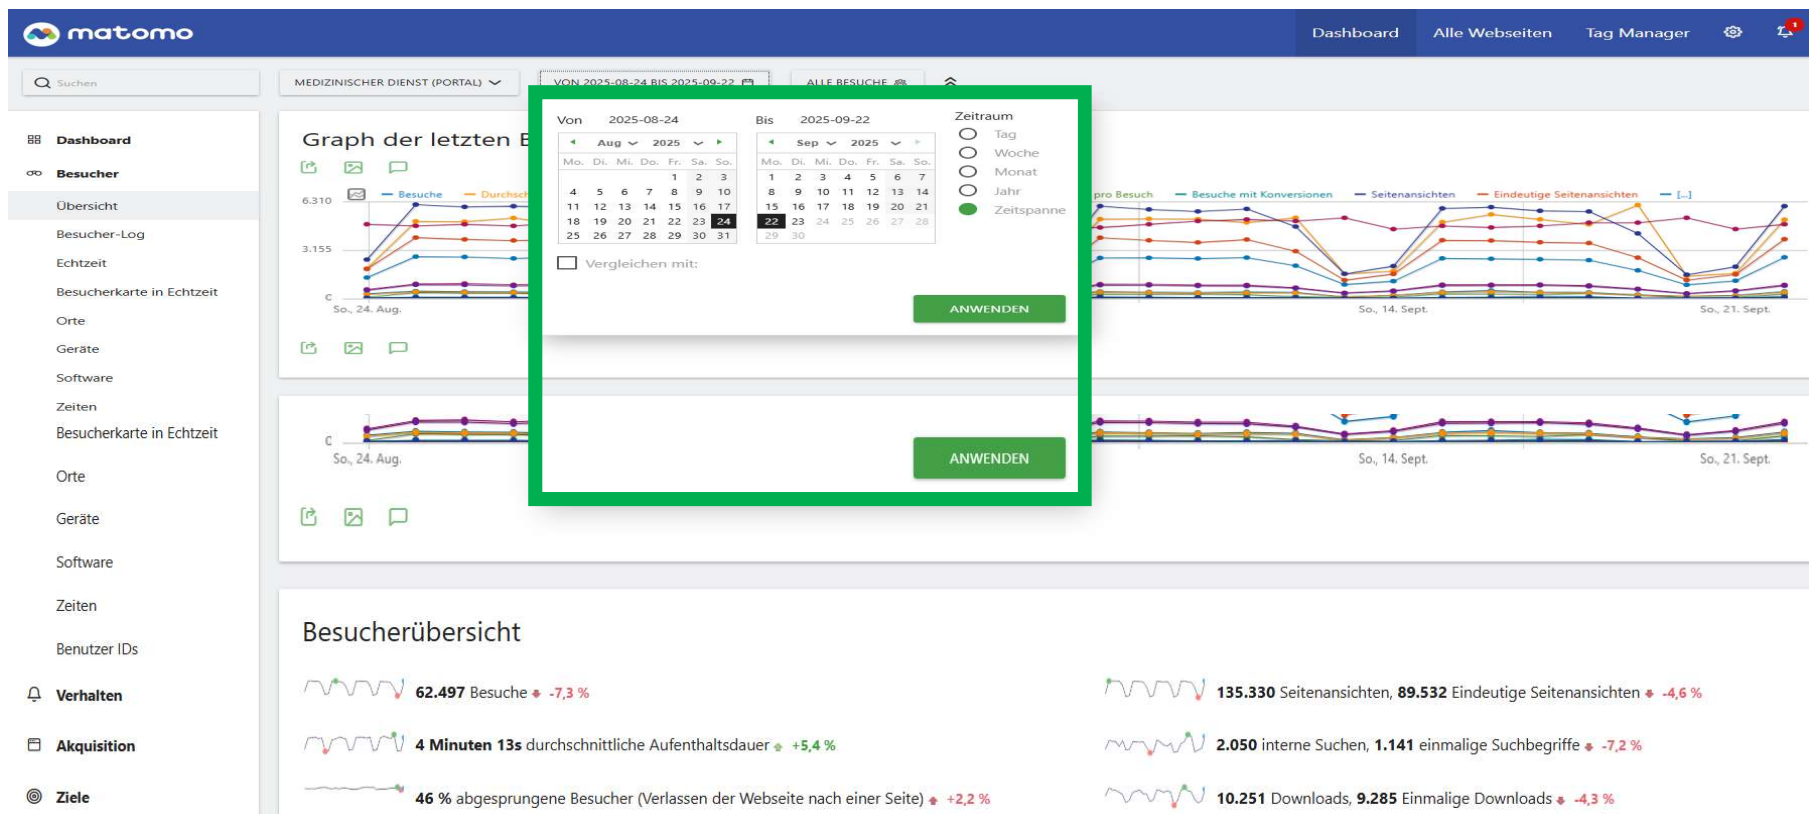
matomo

Dashboard Alle Webseiten Tag Manager

Suchen

MEDIZINISCHER DIENST (PORTAL)

VON 2025-08-24 BIS 2025-09-22

ALLE BESUCHE

Dashboard

Besucher

Übersicht

Besucher-Log

Echtzeit

Besucherkarte in Echtzeit

Orte

Geräte

Software

Zeiten

Besucherkarte in Echtzeit

Orte

Geräte

Software

Zeiten

Benutzer IDs

Verhalten

Akquisition

Ziele

Graph der letzten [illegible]

— Besuche — Durchsch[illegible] pro Besuch — Besuche mit Konversionen — Seitenansichten — Eindeutige Seitenansichten — [...]

6.310

3.155

0

So., 24. Aug.

So., 14. Sept.

So., 21. Sept.

Von 2025-08-24

Bis 2025-09-22

Zeitraum

Aug 2025

Sep 2025

| Mo. | Di. | Mi. | Do. | Fr. | Sa. | So. |
|---|---|---|---|---|---|---|
| | | | | 1 | 2 | 3 |
| 4 | 5 | 6 | 7 | 8 | 9 | 10 |
| 11 | 12 | 13 | 14 | 15 | 16 | 17 |
| 18 | 19 | 20 | 21 | 22 | 23 | 24 |
| 25 | 26 | 27 | 28 | 29 | 30 | 31 |

| Mo. | Di. | Mi. | Do. | Fr. | Sa. | So. |
|---|---|---|---|---|---|---|
| 1 | 2 | 3 | 4 | 5 | 6 | 7 |
| 8 | 9 | 10 | 11 | 12 | 13 | 14 |
| 15 | 16 | 17 | 18 | 19 | 20 | 21 |
| 22 | 23 | 24 | 25 | 26 | 27 | 28 |
| 29 | 30 | | | | | |

Tag

Woche

Monat

Jahr

Zeitspanne

Vergleichen mit:

ANWENDEN

0

So., 24. Aug.

ANWENDEN

So., 14. Sept.

So., 21. Sept.

Besucherübersicht

62.497 Besuche -7,3 %

135.330 Seitenansichten, 89.532 Eindeutige Seitenansichten -4,6 %

4 Minuten 13s durchschnittliche Aufenthaltsdauer +5,4 %

2.050 interne Suchen, 1.141 einmalige Suchbegriffe -7,2 %

46 % abgesprungene Besucher (Verlassen der Webseite nach einer Seite) +2,2 %

10.251 Downloads, 9.285 Einmalige Downloads -4,3 %